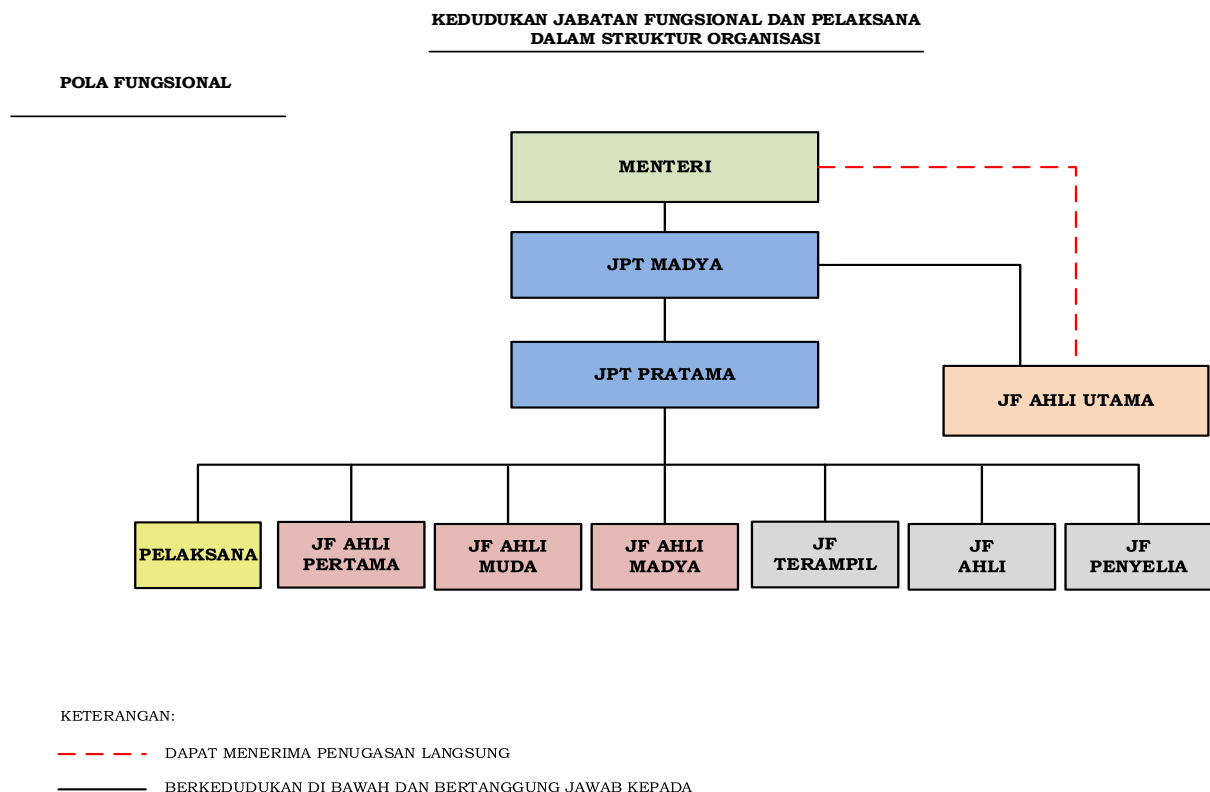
KEDUDUKAN JABATAN FUNGSIONAL DAN PELAKSANA
DALAM STRUKTUR ORGANISASI

POLA FUNGSIONAL

MENTERI

JPT MADYA

JPT PRATAMA

JF AHLI UTAMA

PELAKSANA

JF AHLI PERTAMA

JF AHLI MUDA

JF AHLI MADYA

JF TERAMPIL

JF AHLI

JF PENYELIA

KETERANGAN:

DAPAT MENERIMA PENUGASAN LANGSUNG

BERKEDUDUKAN DI BAWAH DAN BERTANGGUNG JAWAB KEPADA